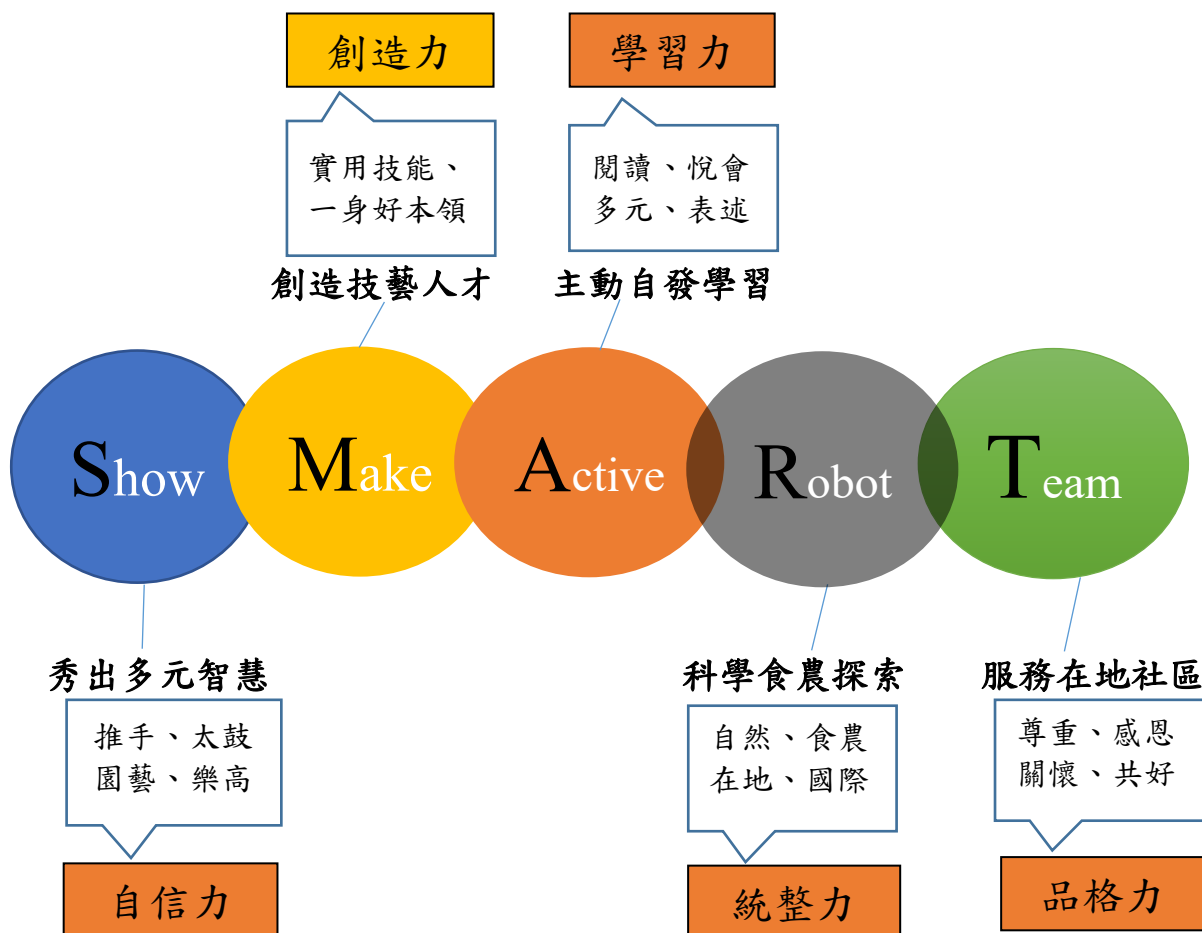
創造力

實用技能、
一身好本領

創造技藝人才

學習力

閱讀、悅會
多元、表述

主動自發學習

Show

Make

Active

Robot

Team

秀出多元智慧

推手、太鼓
園藝、樂高

自信力

科學食農探索

自然、食農
在地、國際

統整力

服務在地社區

尊重、感恩
關懷、共好

品格力